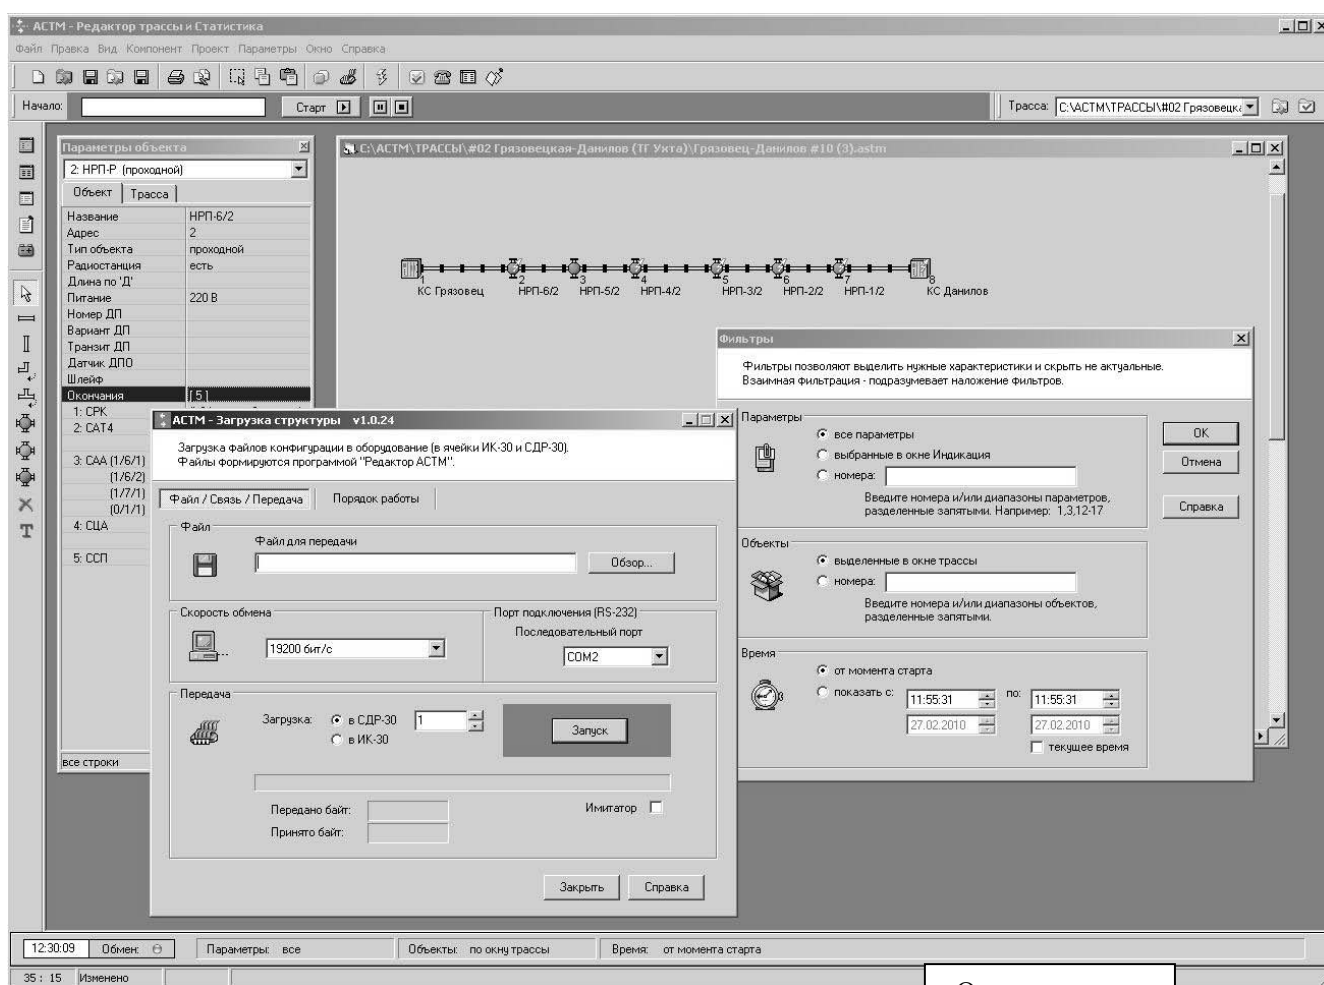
АСТМ - Редактор трассы и Статистика

Файл Правка Вид Компонент Проект Параметры Окно Справка

Начало: Старт

Трасса: C:\АСТМ\ТРАССЫ\#02 Грязовецк

Параметры объекта

2: НРП-Р (проходной)

Объект Трасса

| | |
|---|---|
| Название | НРП-6/2 |
| Адрес | 2 |
| Тип объекта | проходной |
| Радиостанция | есть |
| Длина по 'Д' | |
| Питание | 220 В |
| Номер ДП | |
| Вариант ДП | |
| Транзит ДП | |
| Датчик ДПО | |
| Шлейф | |
| Окончания | [ 5 ] |
| 1: СРК | |
| 2: САТ4 | |
| 3: САА (1/6/1) | |
| (1/6/2) | |
| (1/7/1) | |
| (0/1/1) | |
| 4: СЦА | |
| 5: ССП | |

все строки

C:\АСТМ\ТРАССЫ\#02 Грязовецкая-Данилов (ТГ Ухта)\Грязовец-Данилов #10 (3).astm

1 КС Грязовец 2 НРП-6/2 3 НРП-5/2 4 НРП-4/2 5 НРП-3/2 6 НРП-2/2 7 НРП-1/2 8 КС Данилов

Фильтры

Фильтры позволяют выделить нужные характеристики и скрыть не актуальные.
Взаимная фильтрация - подразумевает наложение фильтров.

Параметры
все параметры
выбранные в окне Индикация
номера:
Введите номера и/или диапазоны параметров, разделенные запятыми. Например: 1,3,12-17

ОК
Отмена
Справка

Объекты
выделенные в окне трассы
номера:
Введите номера и/или диапазоны объектов, разделенные запятыми.

Время
от момента старта
показать с: 11:55:31 по: 11:55:31
27.02.2010 27.02.2010
текущее время

АСТМ - Загрузка структуры v1.0.24

Загрузка файлов конфигурации в оборудование (в ячейки ИК-30 и СДР-30).
Файлы формируются программой "Редактор АСТМ".

Файл / Связь / Передача Порядок работы

Файл
Файл для передачи
Обзор...

Скорость обмена
19200 бит/с

Порт подключения (RS-232)
Последовательный порт
COM2

Передача
Загрузка: в СДР-30 1
в ИК-30
Запуск

Передано байт:
Принято байт:
Имитатор

Закрыть Справка

12:30:09 Обмен: Параметры: все Объекты: по окну трассы Время: от момента старта

35 : 15 Изменено